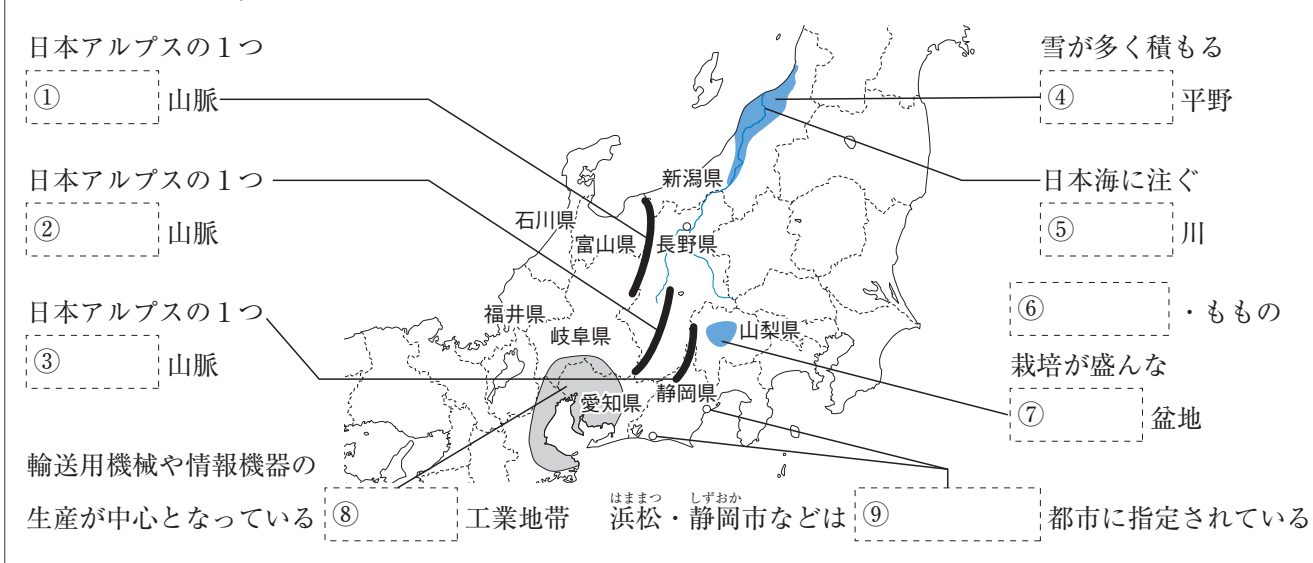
日本アルプスの１つ
① 山脈

日本アルプスの１つ
② 山脈

日本アルプスの１つ
③ 山脈

雪が多く積もる
④ 平野

日本海に注ぐ
⑤ 川

⑥ ・ももの
栽培が盛んな
⑦ 盆地

新潟県
石川県
富山県
長野県
福井県
岐阜県
山梨県
静岡県
愛知県

輸送用機械や情報機器の
生産が中心となっている ⑧ 工業地帯

はままつ しずおか
浜松・静岡市などは ⑨ 都市に指定されている